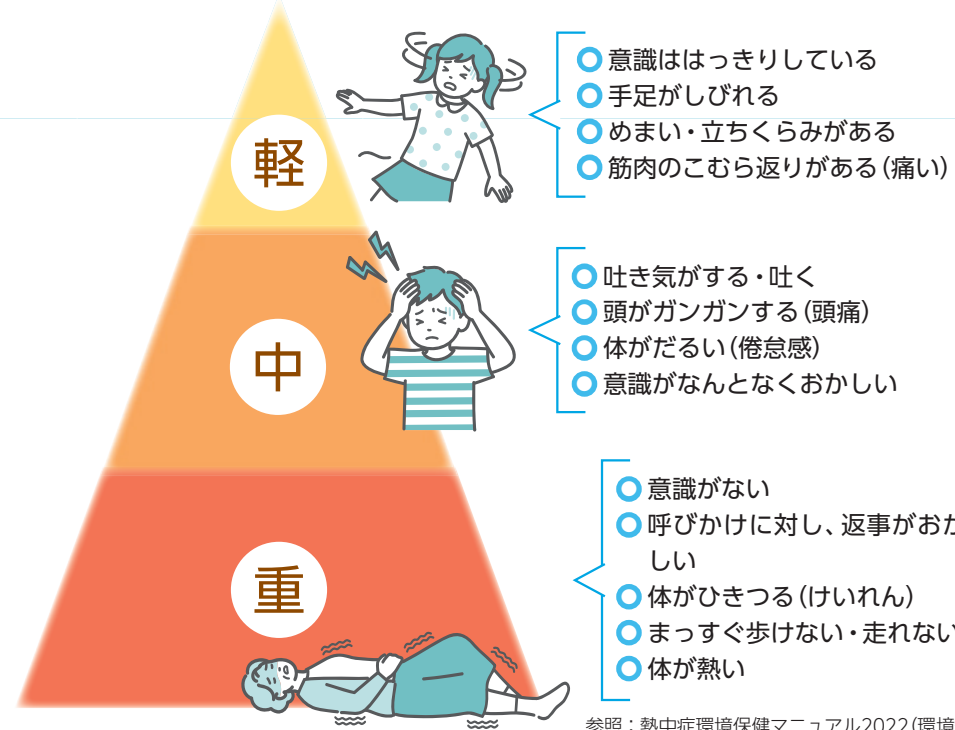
軽

意識ははっきりしている
手足がしびれる
めまい・立ちくらみがある
筋肉のこむら返りがある（痛い）

中

吐き気がする・吐く
頭がガンガンする（頭痛）
体がだるい（倦怠感）
意識がなんとなくおかしい

重

意識がない
呼びかけに対し、返事がおか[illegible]しい
体がひきつる（けいれん）
まっすぐ歩けない・走れない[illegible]
体が熱い

参照：熱中症環境保健マニュアル2022（環境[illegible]